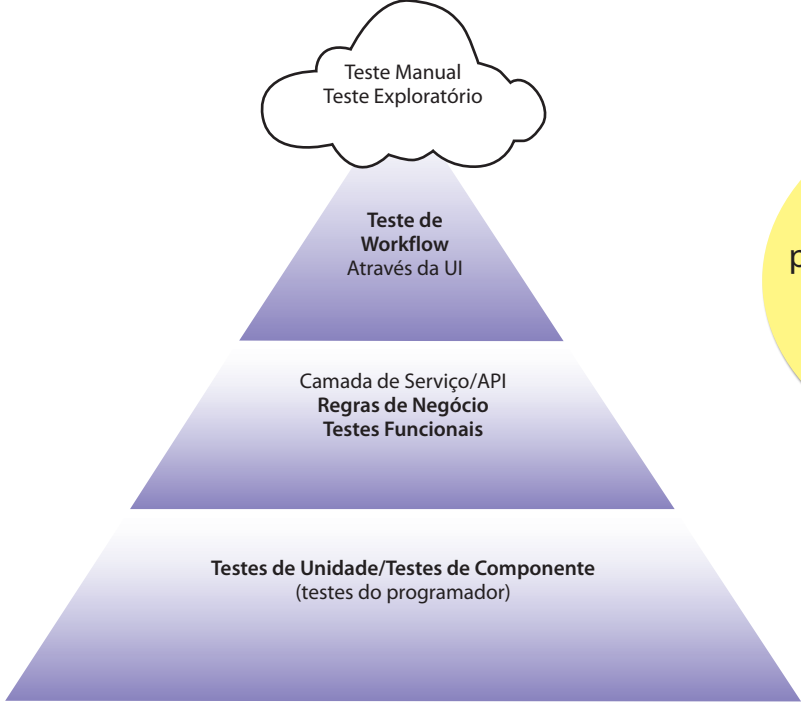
Teste Manual
Teste Exploratório

**Teste de Workflow**
Através da UI

Camada de Serviço/API
**Regras de Negócio**
**Testes Funcionais**

**Testes de Unidade/Testes de Componente**
(testes do programador)

p